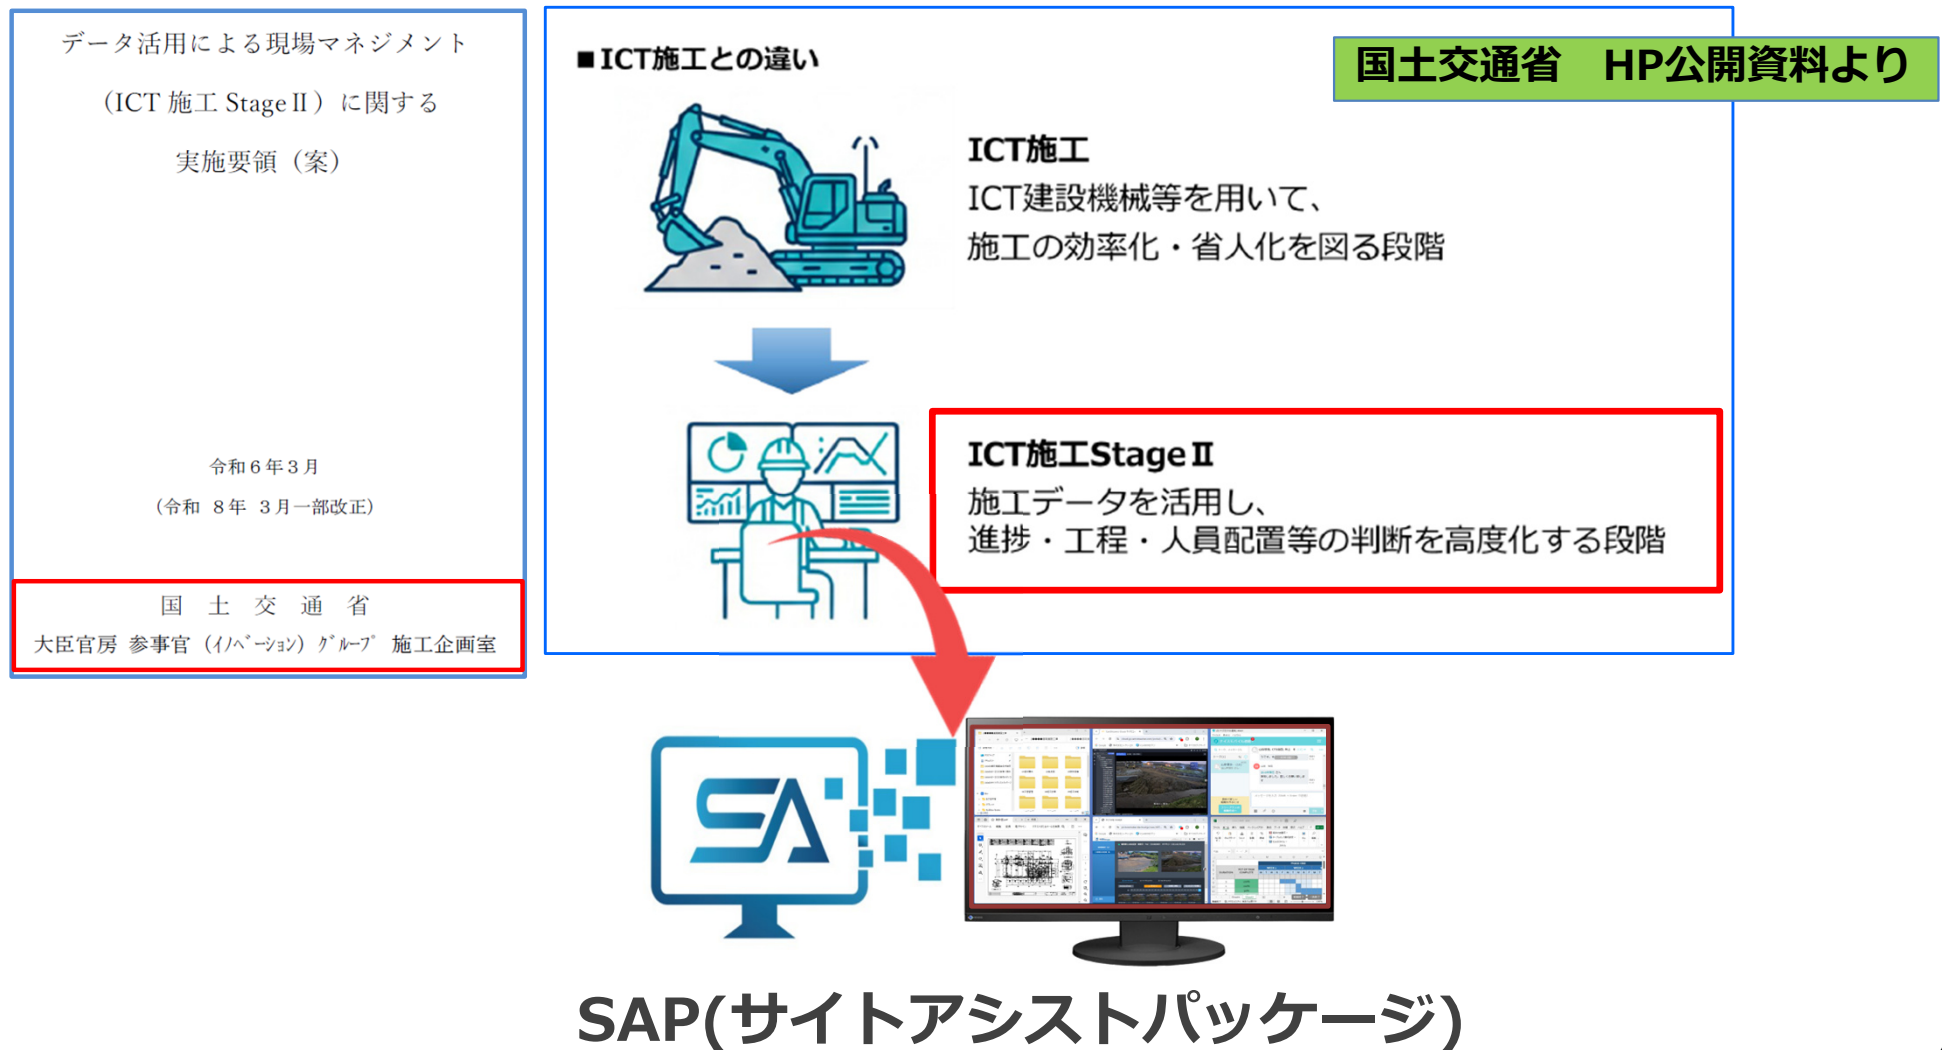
データ活用による現場マネジメント

（ICT 施工 Stage II）に関する

実施要領（案）

令和６年３月

（令和 ８年 ３月一部改正）

国 土 交 通 省
大臣官房 参事官（ｲﾉﾍﾞｰｼｮﾝ）ｸﾞﾙｰﾌﾟ 施工企画室

■ICT施工との違い

国土交通省　HP公開資料より

ICT施工
ICT建設機械等を用いて、
施工の効率化・省人化を図る段階

ICT施工Stage II
施工データを活用し、
進捗・工程・人員配置等の判断を高度化する段階

SA

SAP(サイトアシストパッケージ)